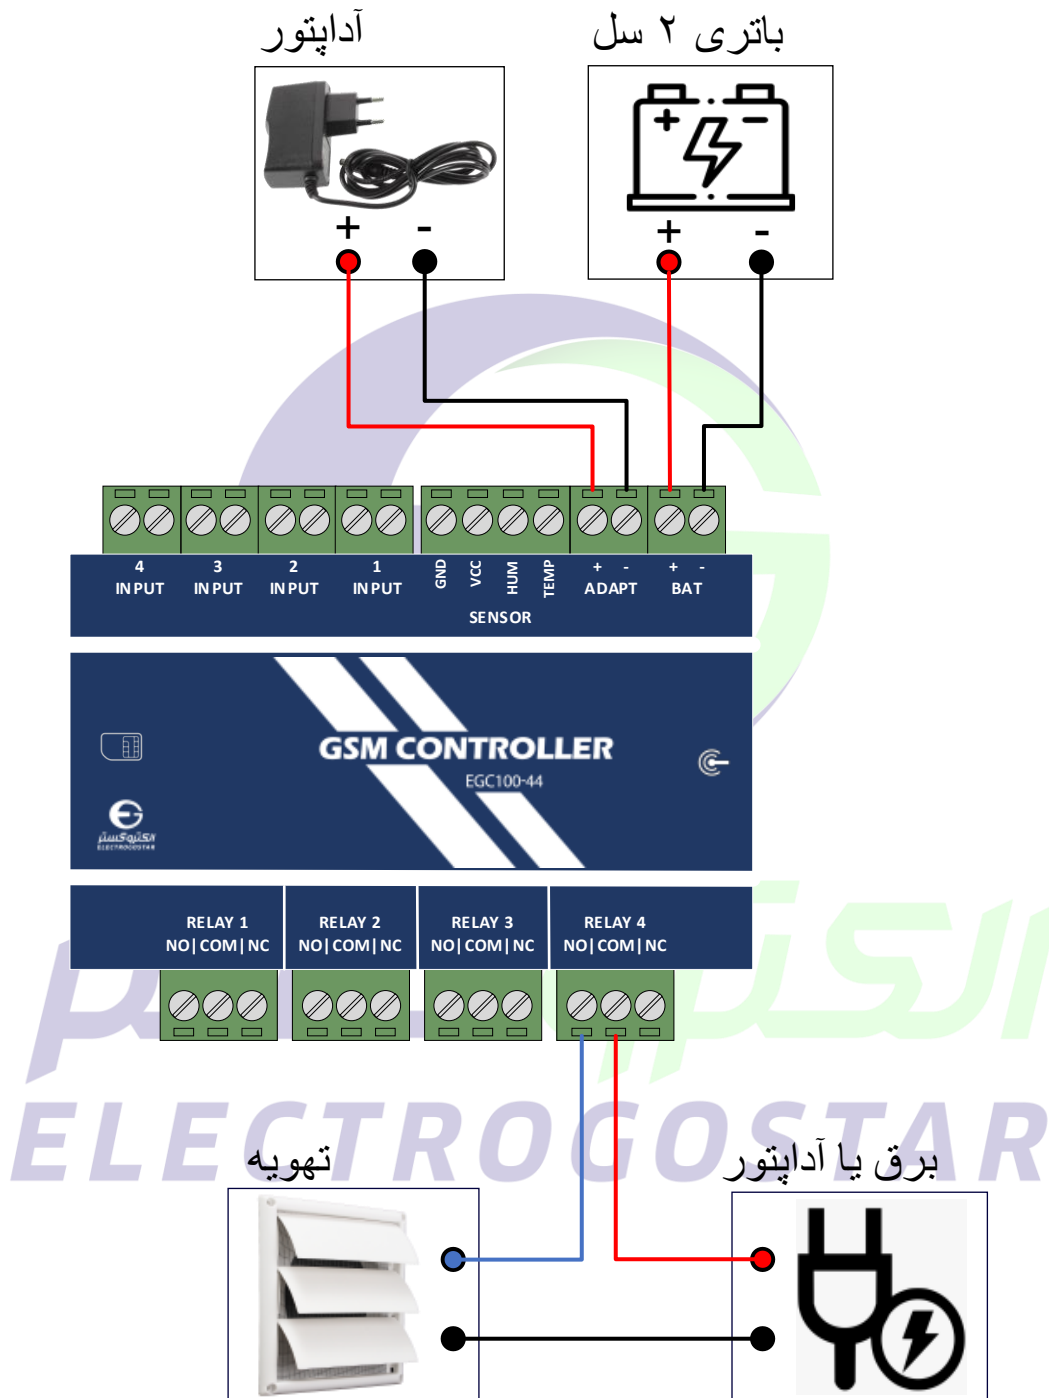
آداپتور

باتری ۲ سل

+ -

+ -

4 INPUT
3 INPUT
2 INPUT
1 INPUT
GND
VCC
HUM
TEMP
SENSOR
+ -
ADAPT
+ -
BAT

GSM CONTROLLER
EGC100-44

الکتروگستر
ELECTROGOSTAR

RELAY 1
NO|COM|NC
RELAY 2
NO|COM|NC
RELAY 3
NO|COM|NC
RELAY 4
NO|COM|NC

الکتروگستر
ELECTROGOSTAR

تهویه

برق یا آداپتور